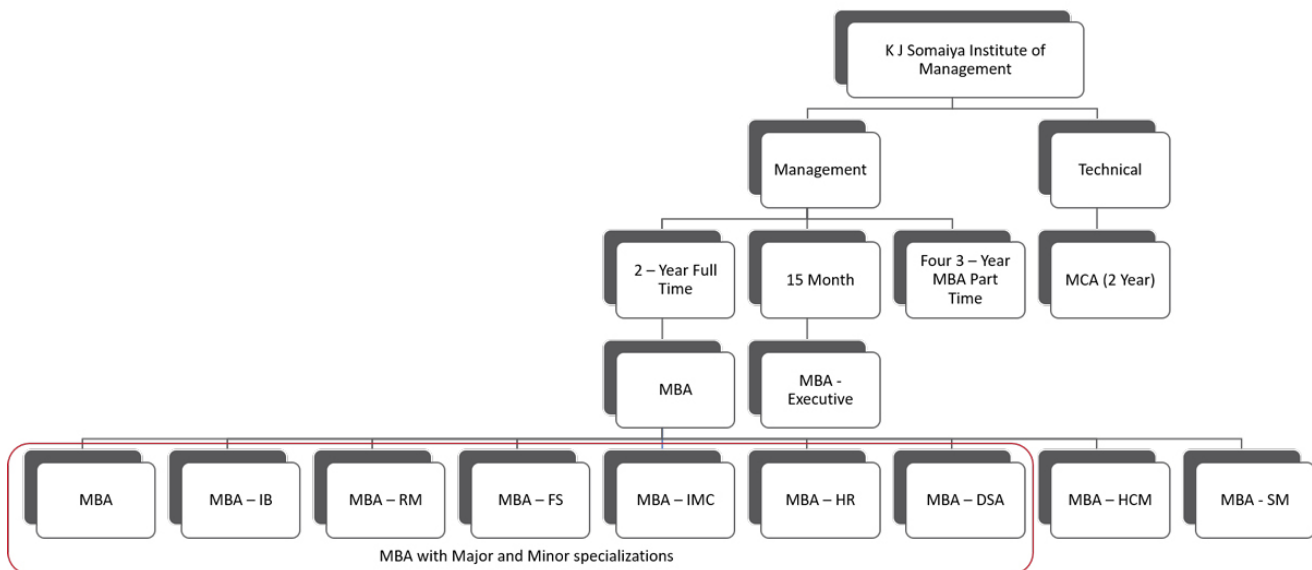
K J Somaiya Institute of Management

Management

Technical

2 – Year Full Time

15 Month

Four 3 – Year MBA Part Time

MCA (2 Year)

MBA

MBA - Executive

MBA

MBA – IB

MBA – RM

MBA – FS

MBA – IMC

MBA – HR

MBA – DSA

MBA – HCM

MBA - SM

MBA with Major and Minor specializations